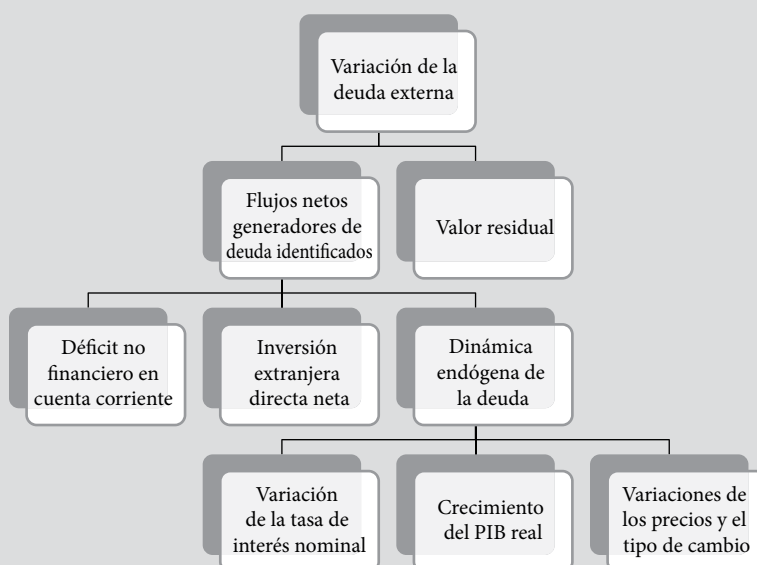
Variación de la deuda externa

Flujos netos generadores de deuda identificados

Valor residual

Déficit no financiero en cuenta corriente

Inversión extranjera directa neta

Dinámica endógena de la deuda

Variación de la tasa de interés nominal

Crecimiento del PIB real

Variaciones de los precios y el tipo de cambio